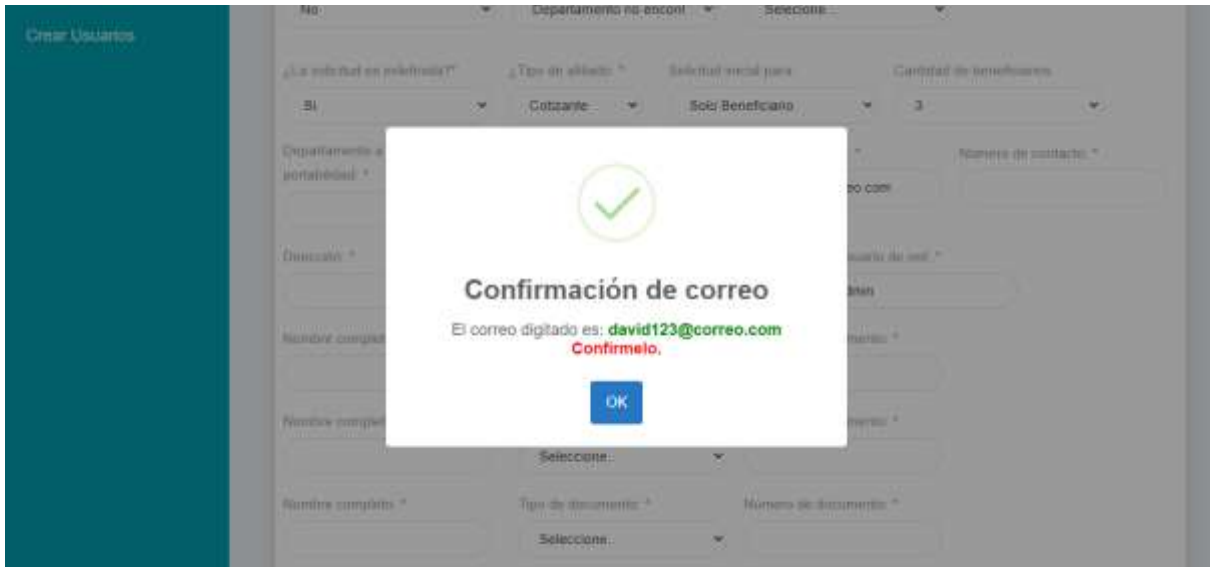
Crear Usuarios

No

Departamento no encont

Seleccione...

¿La solicitud es telefónica?*

¿Tipo de afiliado *

Solicitud inicial para

Cantidad de beneficiarios

Si

Cotizante

Solo Beneficiario

3

Departamento a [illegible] portabilidad *

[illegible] *

Número de contacto *

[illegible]o.com

Dirección *

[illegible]uario de red *

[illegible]dmin

Confirmación de correo

El correo digitado es: david123@correo.com
Confirmelo.

OK

Nombre complet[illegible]

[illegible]mento *

Nombre complet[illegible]

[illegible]mento *

Seleccione..

Nombre completo *

Tipo de documento *

Número de documento *

Seleccione..